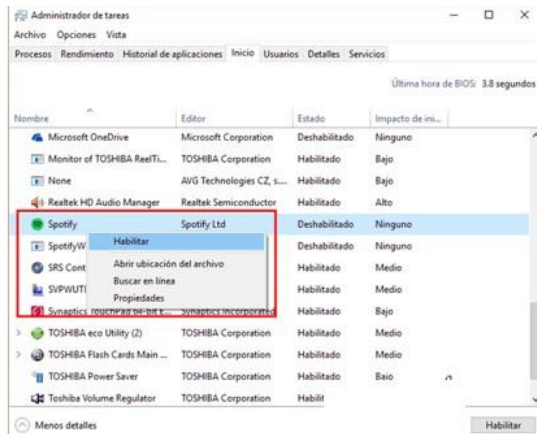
Administrador de tareas
Archivo Opciones Vista
Procesos Rendimiento Historial de aplicaciones Inicio Usuarios Detalles Servicios

Última hora de BIOS: 3.8 segundos

| Nombre | Editor | Estado | Impacto de ini... |
|---|---|---|---|
| Microsoft OneDrive | Microsoft Corporation | Deshabilitado | Ninguno |
| Monitor of TOSHIBA ReelTi... | TOSHIBA Corporation | Habilitado | Bajo |
| None | AVG Technologies CZ, s.... | Habilitado | Bajo |
| Realtek HD Audio Manager | Realtek Semiconductor | Habilitado | Alto |
| Spotify | Spotify Ltd | Deshabilitado | Ninguno |
| SpotifyW | | Deshabilitado | Ninguno |
| SRS Cont | | Habilitado | Medio |
| SVPWUTI | | Habilitado | Medio |
| Synaptics TouchPad 64-bit E... | Synaptics Incorporated | Habilitado | Bajo |
| TOSHIBA eco Utility (2) | TOSHIBA Corporation | Habilitado | Medio |
| TOSHIBA Flash Cards Main ... | TOSHIBA Corporation | Habilitado | Medio |
| TOSHIBA Power Saver | TOSHIBA Corporation | Habilitado | Bajo |
| Toshiba Volume Regulator | TOSHIBA Corporation | Habilit | |

Habilitar
Abrir ubicación del archivo
Buscar en línea
Propiedades

Menos detalles
Habilitar